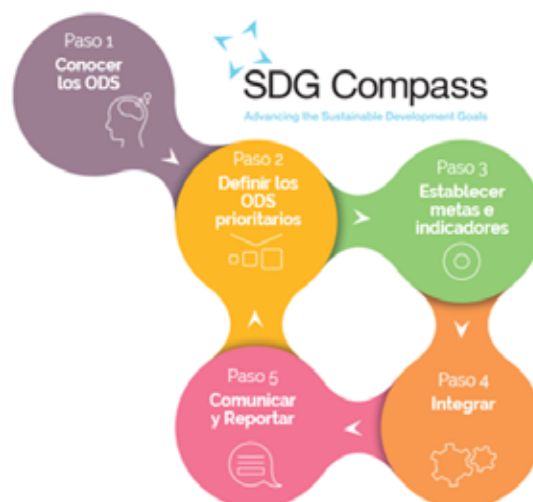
Paso 1
Conocer los ODS

SDG Compass
Advancing the Sustainable Development Goals

Paso 2
Definir los ODS prioritarios

Paso 3
Establecer metas e indicadores

Paso 4
Integrar

Paso 5
Comunicar y Reportar